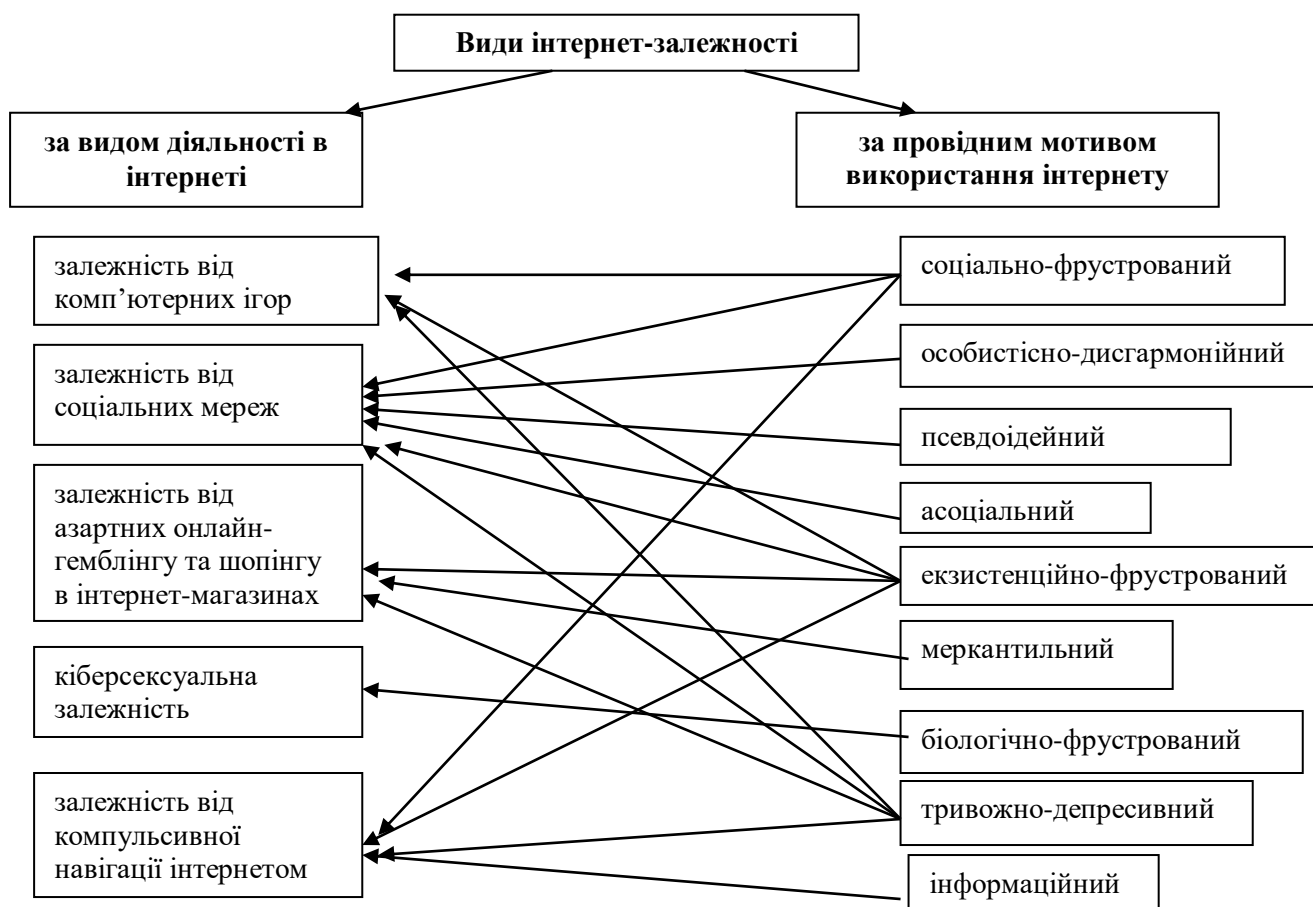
Види інтернет-залежності

за видом діяльності в інтернеті

за провідним мотивом використання інтернету

залежність від комп'ютерних ігор

залежність від соціальних мереж

залежність від азартних онлайн-гемблінгу та шопінгу в інтернет-магазинах

кіберсексуальна залежність

залежність від компульсивної навігації інтернетом

соціально-фрустрований

особистісно-дисгармонійний

псевдоідейний

асоціальний

екзистенційно-фрустрований

меркантильний

біологічно-фрустрований

тривожно-депресивний

інформаційний